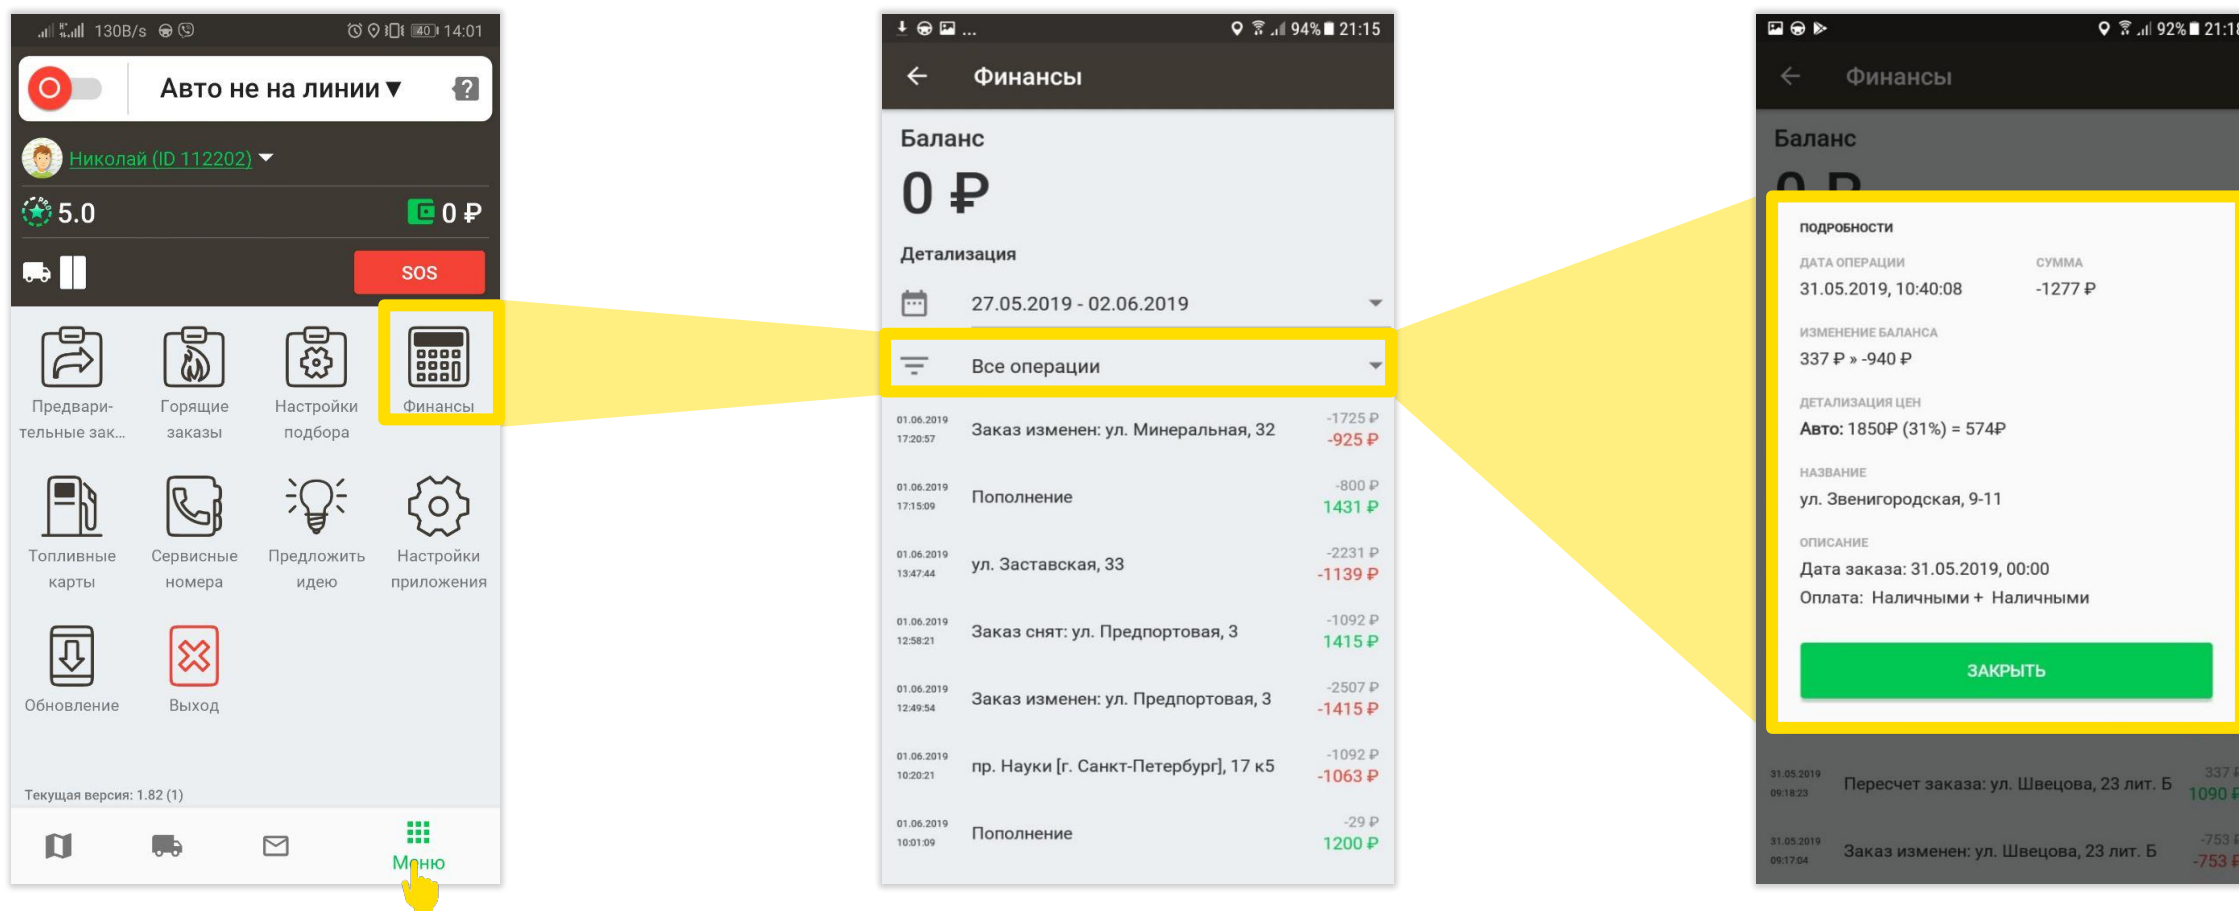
130B/s 14:01

Авто не на линии ▾

Николай (ID 112202)

5.0

0 ₽

SOS

Предварительные зак...

Горящие заказы

Настройки подбора

Финансы

Топливные карты

Сервисные номера

Предложить идею

Настройки приложения

Обновление

Выход

Текущая версия: 1.82 (1)

Меню

94% 21:15

Финансы

Баланс

0 ₽

Детализация

27.05.2019 - 02.06.2019

Все операции

| | | |
|---|---|---|
| 01.06.2019 17:20:57 | Заказ изменен: ул. Минеральная, 32 | -1725 ₽ -925 ₽ |
| 01.06.2019 17:15:09 | Пополнение | -800 ₽ 1431 ₽ |
| 01.06.2019 13:47:44 | ул. Заставская, 33 | -2231 ₽ -1139 ₽ |
| 01.06.2019 12:58:21 | Заказ снят: ул. Предпортовая, 3 | -1092 ₽ 1415 ₽ |
| 01.06.2019 12:49:54 | Заказ изменен: ул. Предпортовая, 3 | -2507 ₽ -1415 ₽ |
| 01.06.2019 10:20:21 | пр. Науки [г. Санкт-Петербург], 17 к5 | -1092 ₽ -1063 ₽ |
| 01.06.2019 10:01:09 | Пополнение | -29 ₽ 1200 ₽ |

92% 21:1

Финансы

Баланс

ПОДРОБНОСТИ

ДАТА ОПЕРАЦИИ
31.05.2019, 10:40:08

СУММА
-1277 ₽

ИЗМЕНЕНИЕ БАЛАНСА
337 ₽ » -940 ₽

ДЕТАЛИЗАЦИЯ ЦЕН
Авто: 1850₽ (31%) = 574₽

НАЗВАНИЕ
ул. Звенигородская, 9-11

ОПИСАНИЕ
Дата заказа: 31.05.2019, 00:00
Оплата: Наличными + Наличными

ЗАКРЫТЬ

| | | |
|---|---|---|
| 31.05.2019 09:18:23 | Пересчет заказа: ул. Швецова, 23 лит. Б | 337 1090 |
| 31.05.2019 09:17:04 | Заказ изменен: ул. Швецова, 23 лит. Б | -753 -753 |